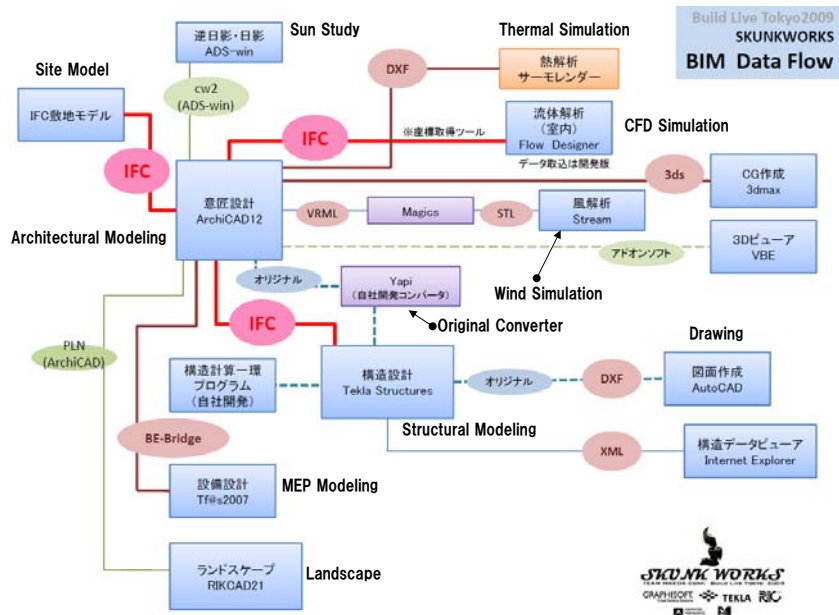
Build Live Tokyo2009
SKUNKWORKS
BIM Data Flow

逆日影・日影
ADS-win

Sun Study

Thermal Simulation

DXF

熱解析
サーモレンダー

Site Model

cw2
(ADS-win)

IFC敷地モデル

IFC

※座標取得ツール

流体解析
(室内)
Flow Designer

CFD Simulation

データ取込は開発版

IFC

3ds

CG作成
3dmax

意匠設計
ArchiCAD12

VRML

Magics

STL

風解析
Stream

Architectural Modeling

アドオンソフト

3Dビューア
VBE

オリジナル

Yapi
(自社開発コンバータ)

Wind Simulation

PLN
(ArchiCAD)

IFC

Original Converter

Drawing

構造計算一環
プログラム
(自社開発)

構造設計
Tekla Structures

オリジナル

DXF

図面作成
AutoCAD

Structural Modeling

BE-Bridge

XML

構造データビューア
Internet Explorer

設備設計
Tf@s2007

MEP Modeling

ランドスケープ
RIKCAD21

Landscape

SKUNK WORKS
GRAPHISOFT TEKLA RIC